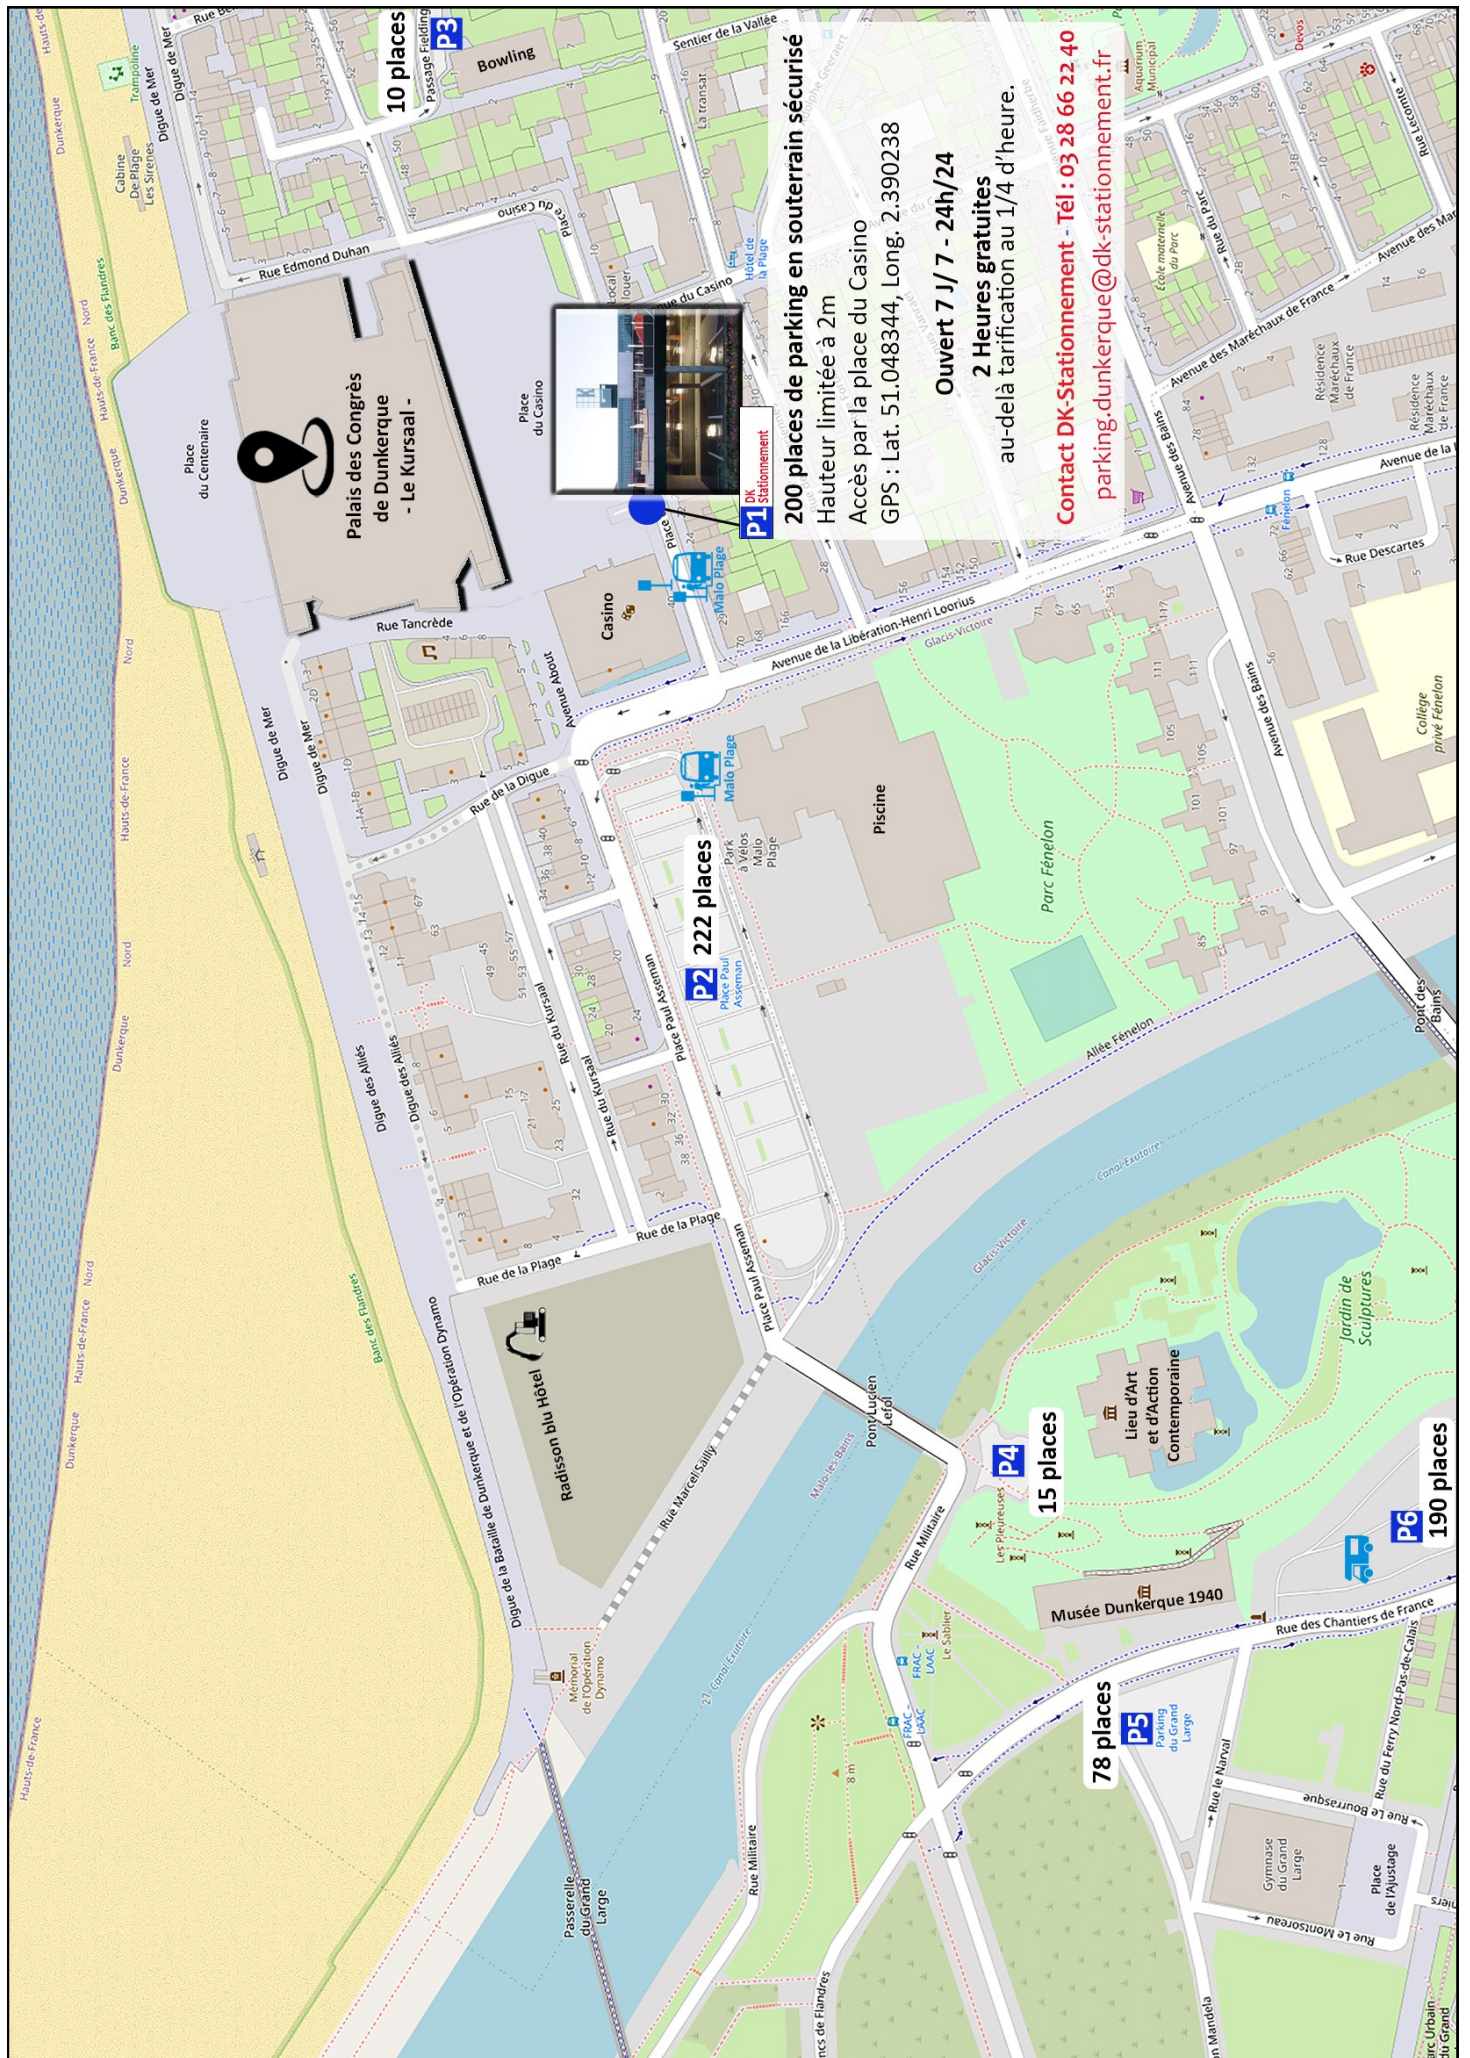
P1 DK Stationnement

200 places de parking en souterrain sécurisé
Hauteur limitée à 2m
Accès par la place du Casino
GPS : Lat. 51.048344, Long. 2.390238

Ouvert 7 J/ 7 - 24h/24
2 Heures gratuites
au-delà tarification au 1/4 d'heure.

Contact DK-Stationnement - Tél : 03 28 66 22 40
parking.dunkerque@dk-stationnement.fr

Palais des Congrès de Dunkerque - Le Kursaal -

P2 222 places
Place Paul Asseman

P3 10 places

P4 15 places

P5 78 places
Parking du Grand Large

P6 190 places

Place du Centenaire
Place du Casino
Casino
Malo Plage
Malo Plage
Piscine
Park à Vélos Malo Plage
Parc Fénelon
Allée Fénelon
Bowling
Passage Fielding
Rue Edmond Duhan
Rue du Casino
Rue Tancrède
Digue de Mer
Rue de la Digue
Avenue About
Avenue de la Libération-Henri Loorius
Glacis-Victoire
Rue du Kursaal
Place Paul Asseman
Rue de la Plage
Digue des Alliés
Digue de la Bataille de Dunkerque et de l'Opération Dynamo
Radisson blu Hôtel
Rue Marcel Sailly
Pont Lucien Lefol
Lieu d'Art et d'Action Contemporaine
Jardin de Sculptures
Musée Dunkerque 1940
Rue Militaire
Rue des Chantiers de France
Les Pleureuses
Le Sablier
FRAC LAAC
Mémorial de l'Opération Dynamo
Passerelle du Grand Large
Canal Exutoire
Malo-les-Bains
Pont des Bains
Avenue des Bains
Collège privé Fénelon
Rue Descartes
Avenue des Maréchaux de France
Résidence Maréchaux de France
École maternelle du Parc
Rue du Parc
Aquarium Municipal
Rue Lecomte
Sentier de la Vallée
Hôtel de la Plage
Cabine De Plage Les Sirènes
Trampoline
Hauts-de-France
Nord
Dunkerque
Banc des Flandres
Rue du Ferry Nord-Pas-de-Calais
Rue le Narval
Gymnase du Grand Large
Place de l'Ajustage
Rue le Bourrasque
Rue le Montoreau
Fénelon
8 m